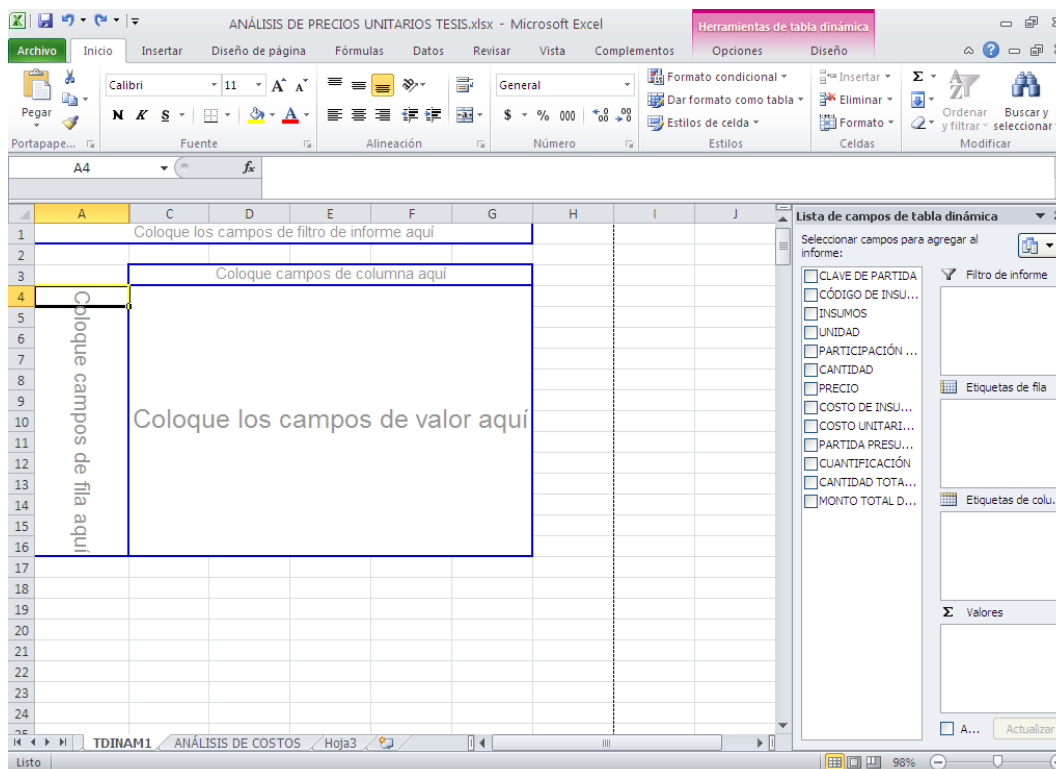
ANÁLISIS DE PRECIOS UNITARIOS TESIS.xlsx - Microsoft Excel
Herramientas de tabla dinámica

Archivo | Inicio | Insertar | Diseño de página | Fórmulas | Datos | Revisar | Vista | Complementos | Opciones | Diseño

Pegar
Portapape...
Calibri 11
N K S
Fuente
Alineación
General
$ % 000
Número
Formato condicional
Dar formato como tabla
Estilos de celda
Estilos
Insertar
Eliminar
Formato
Celdas
Ordenar y filtrar
Buscar y seleccionar
Modificar

A4
$f_x$

| | A | C | D | E | F | G | H | I | J |
|---|---|---|---|---|---|---|---|---|---|
| 1 | Coloque los campos de filtro de informe aquí | | | | | | | | |
| 2 | | | | | | | | | |
| 3 | | Coloque campos de columna aquí | | | | | | | |
| 4 | Coloque campos de fila aquí | Coloque los campos de valor aquí | | | | | | | |
| 5 | | | | | | | | | |
| 6 | | | | | | | | | |
| 7 | | | | | | | | | |
| 8 | | | | | | | | | |
| 9 | | | | | | | | | |
| 10 | | | | | | | | | |
| 11 | | | | | | | | | |
| 12 | | | | | | | | | |
| 13 | | | | | | | | | |
| 14 | | | | | | | | | |
| 15 | | | | | | | | | |
| 16 | | | | | | | | | |
| 17 | | | | | | | | | |
| 18 | | | | | | | | | |
| 19 | | | | | | | | | |
| 20 | | | | | | | | | |
| 21 | | | | | | | | | |
| 22 | | | | | | | | | |
| 23 | | | | | | | | | |
| 24 | | | | | | | | | |

Lista de campos de tabla dinámica
Seleccionar campos para agregar al informe:
CLAVE DE PARTIDA
CÓDIGO DE INSU...
INSUMOS
UNIDAD
PARTICIPACIÓN ...
CANTIDAD
PRECIO
COSTO DE INSU...
COSTO UNITARI...
PARTIDA PRESU...
CUANTIFICACIÓN
CANTIDAD TOTA...
MONTO TOTAL D...
Filtro de informe
Etiquetas de fila
Etiquetas de colu...
Σ Valores
A...
Actualizar

TDINAM1 | ANÁLISIS DE COSTOS | Hoja3
Listo
98%